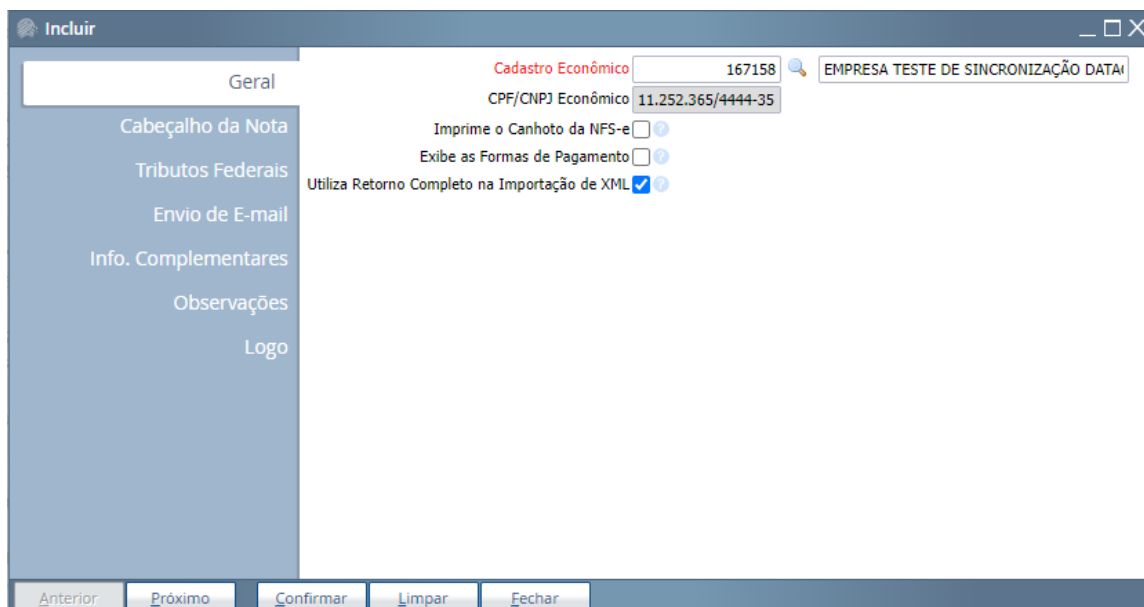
Incluir

Geral
Cabeçalho da Nota
Tributos Federais
Envio de E-mail
Info. Complementares
Observações
Logo

Cadastro Econômico 167158 EMPRESA TESTE DE SINCRONIZAÇÃO DATA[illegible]
CPF/CNPJ Econômico 11.252.365/4444-35
Imprime o Canhoto da NFS-e
Exibe as Formas de Pagamento
Utiliza Retorno Completo na Importação de XML

Anterior Próximo Confirmar Limpar Fechar